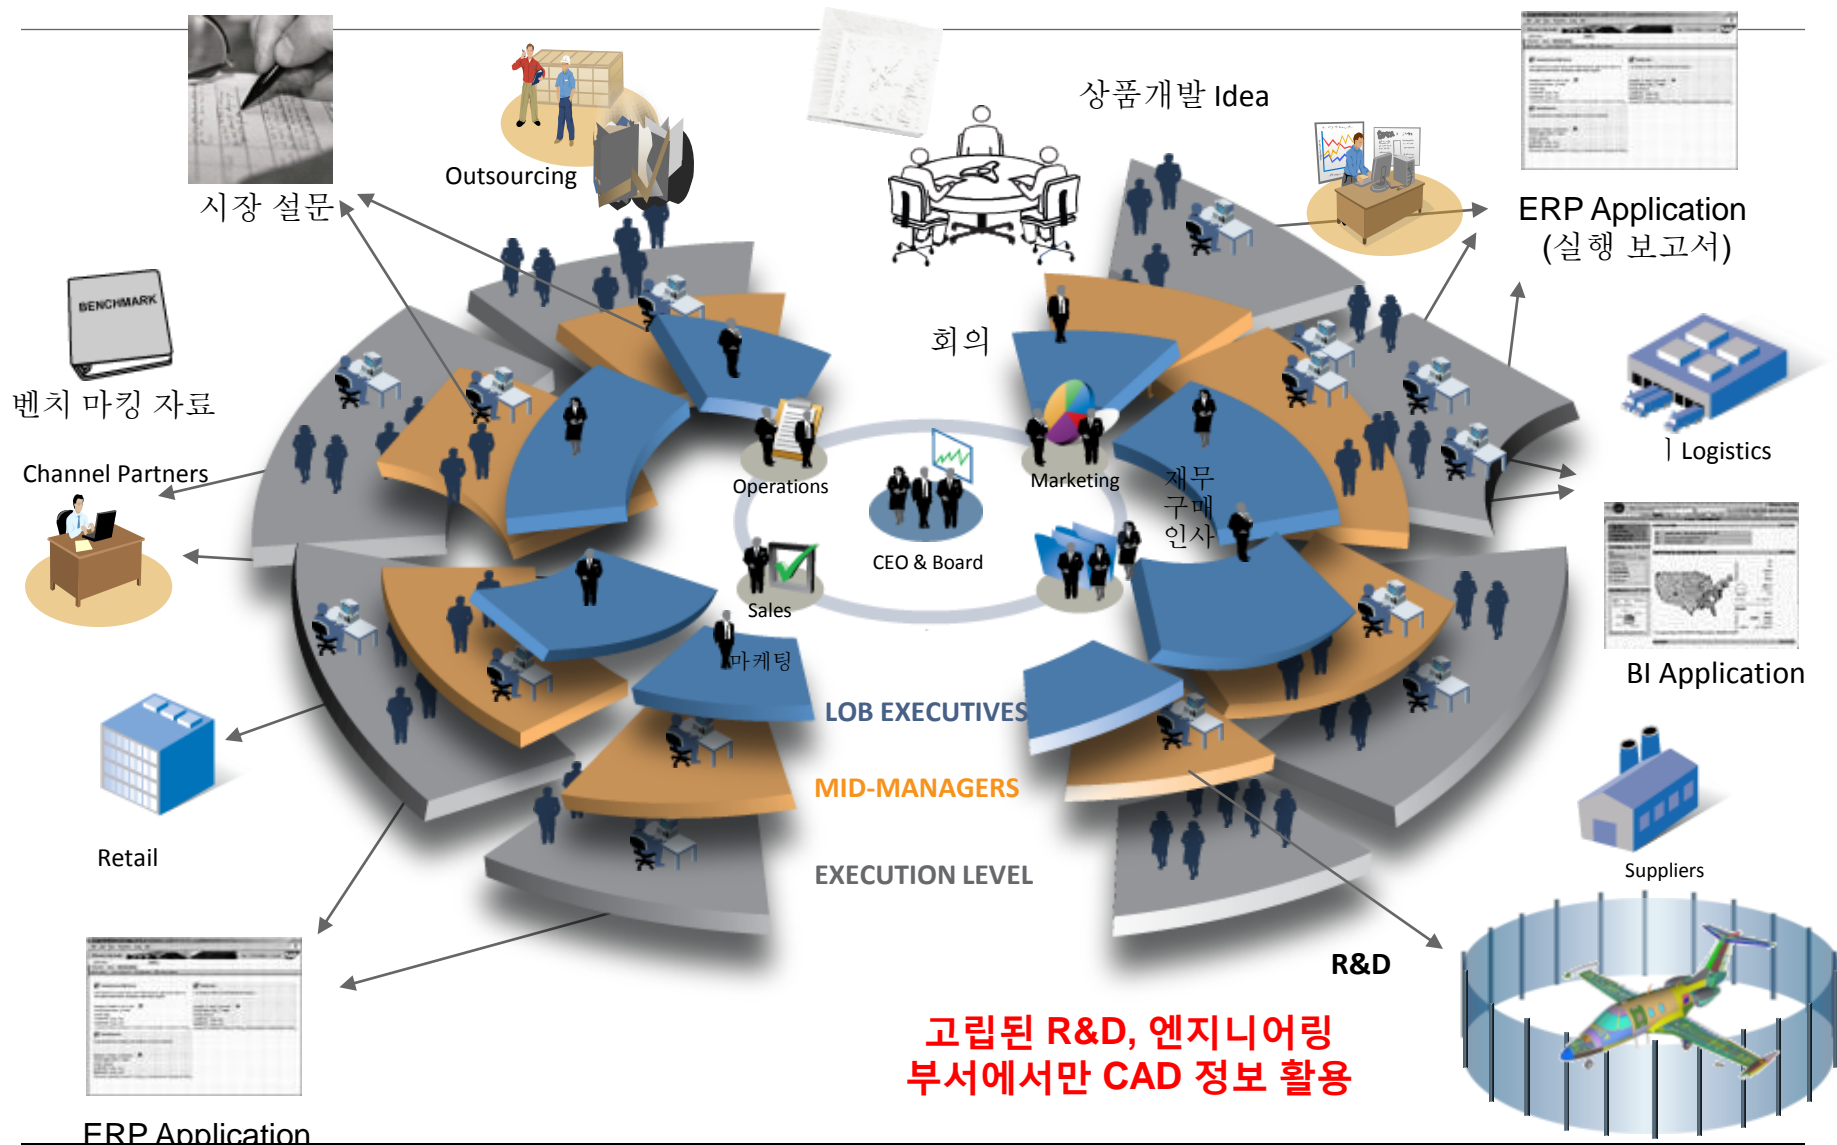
상품개발 Idea

Outsourcing

시장 설문

ERP Application
(실행 보고서)

회의

벤치 마킹 자료

BENCHMARK

Channel Partners

Logistics

Operations

Marketing

재무
구매
인사

CEO & Board

Sales

마케팅

BI Application

LOB EXECUTIVES

MID-MANAGERS

EXECUTION LEVEL

Retail

Suppliers

R&D

고립된 R&D, 엔지니어링
부서에서만 CAD 정보 활용

ERP Application